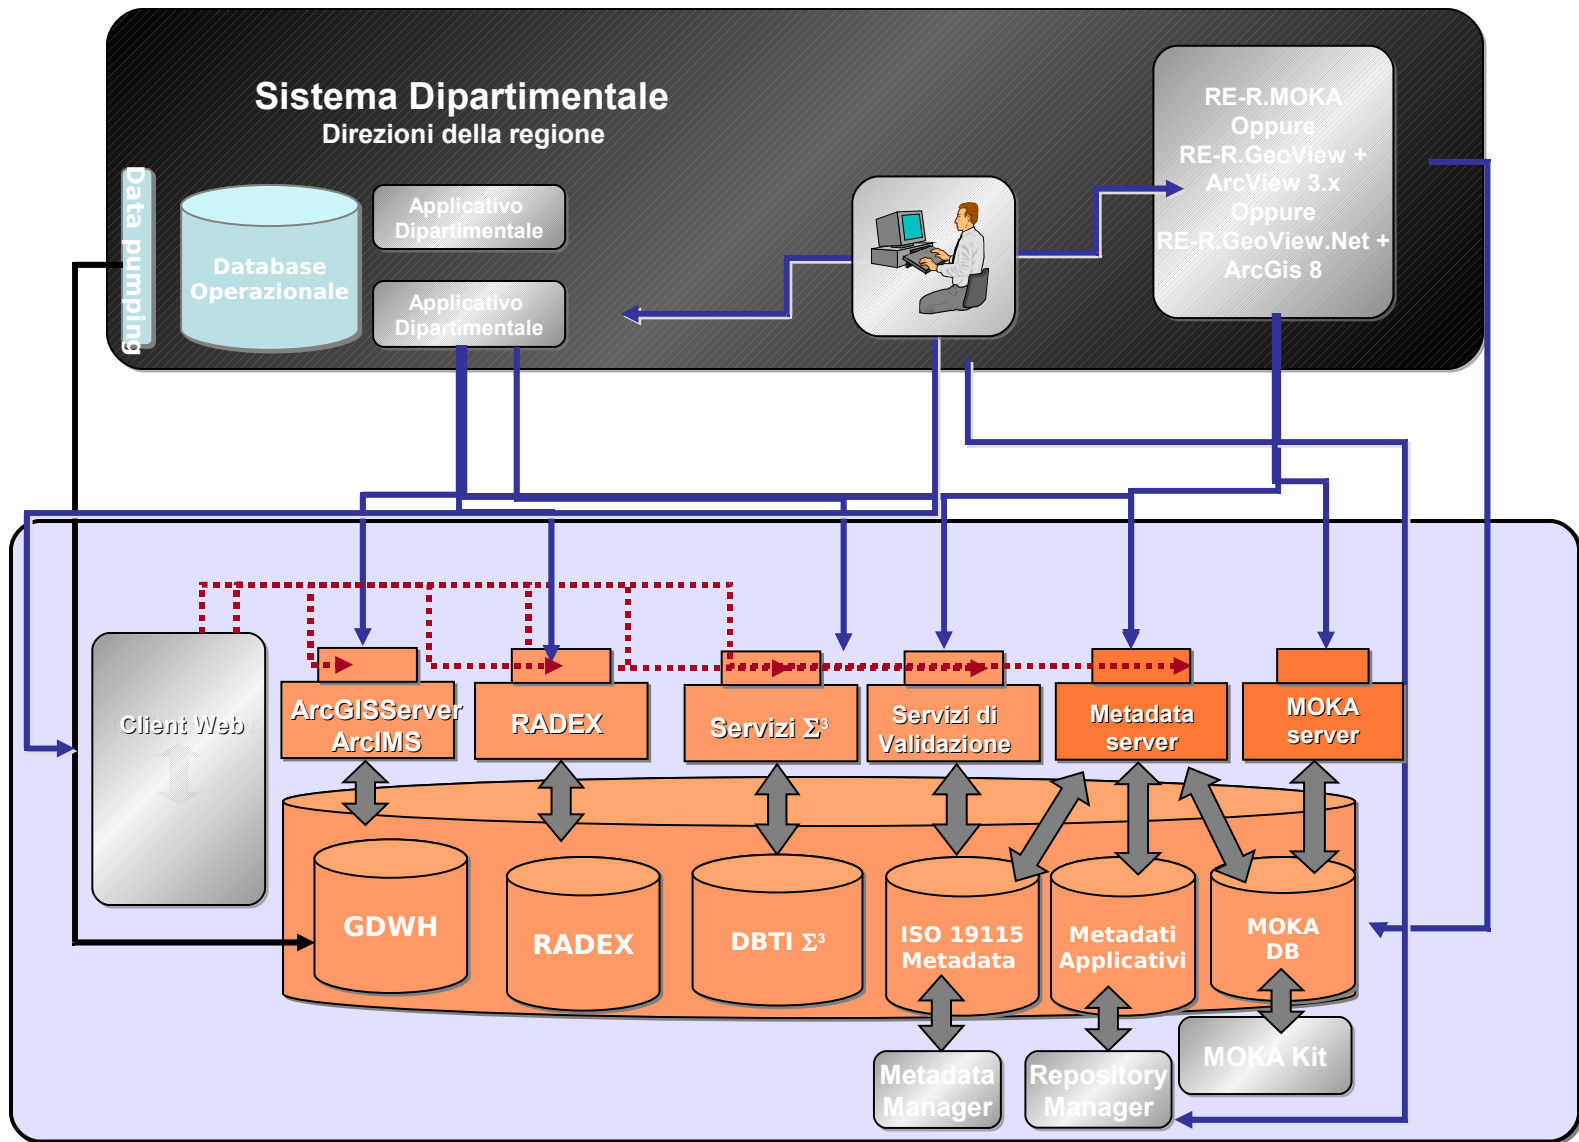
Sistema Dipartimentale
Direzioni della regione

Data pumping

Database Operazionale

Applicativo Dipartimentale

Applicativo Dipartimentale

RE-R.MOKA
Oppure
RE-R.GeoView +
ArcView 3.x
Oppure
RE-R.GeoView.Net +
ArcGis 8

Client Web

ArcGISServer ArcIMS

RADEX

Servizi $\Sigma^3$

Servizi di Validazione

Metadata server

MOKA server

GDWH

RADEX

DBTI $\Sigma^3$

ISO 19115 Metadata

Metadati Applicativi

MOKA DB

Metadata Manager

Repository Manager

MOKA Kit